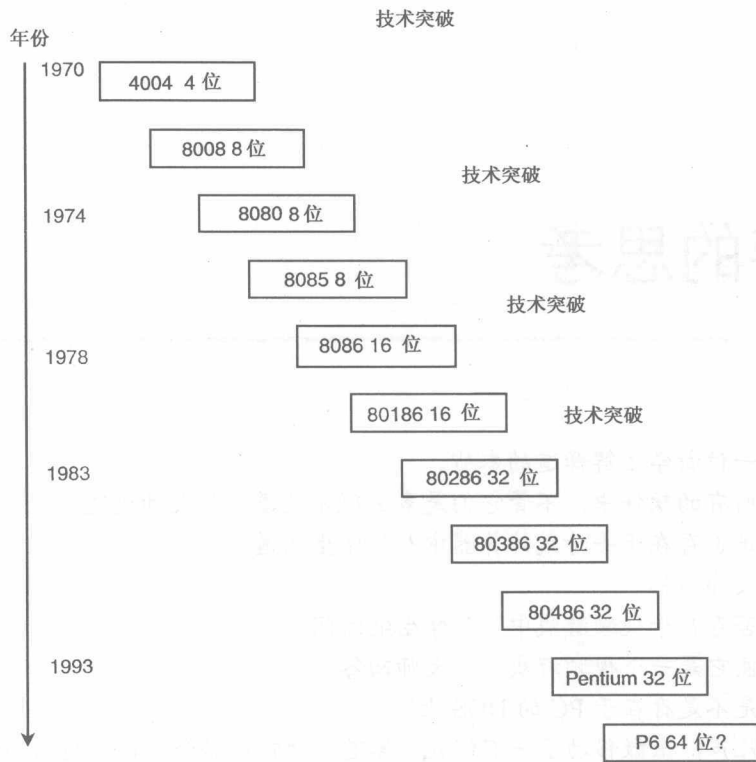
技术突破

年份

1970

4004 4 位

8008 8 位

技术突破

1974

8080 8 位

8085 8 位

技术突破

1978

8086 16 位

80186 16 位

技术突破

1983

80286 32 位

80386 32 位

80486 32 位

1993

Pentium 32 位

P6 64 位?